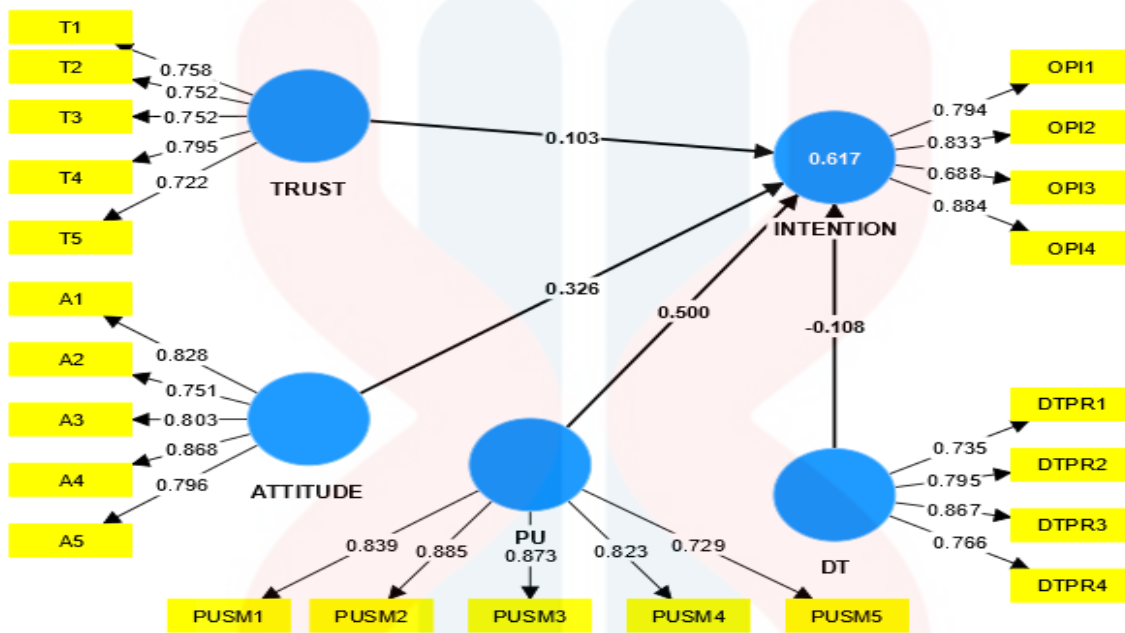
T1
T2
T3
T4
T5
0.758
0.752
0.752
0.795
0.722
TRUST
0.103
0.617
INTENTION
0.794
0.833
0.688
0.884
OPI1
OPI2
OPI3
OPI4
A1
A2
A3
A4
A5
0.828
0.751
0.803
0.868
0.796
ATTITUDE
0.326
0.500
-0.108
PU
0.839
0.885
0.873
0.823
0.729
PUSM1
PUSM2
PUSM3
PUSM4
PUSM5
DT
0.735
0.795
0.867
0.766
DTPR1
DTPR2
DTPR3
DTPR4